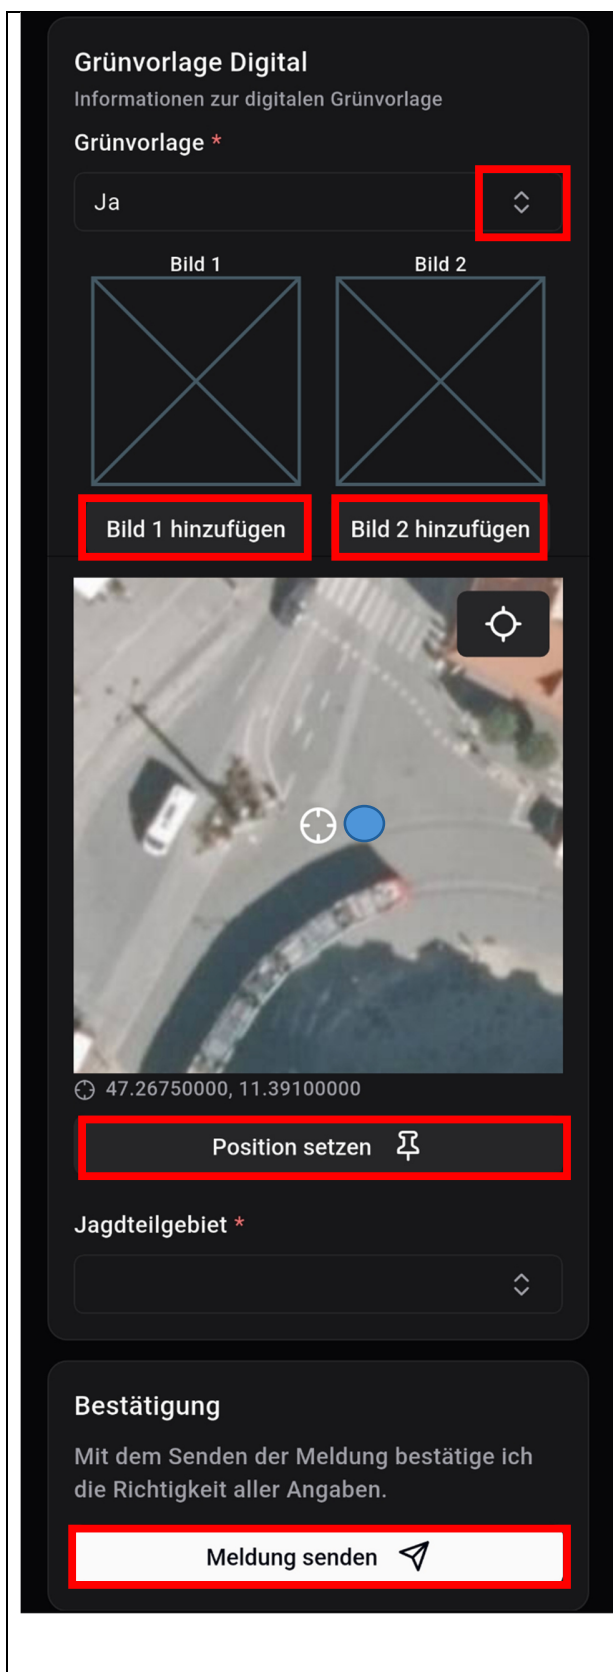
Grünvorlage Digital
Informationen zur digitalen Grünvorlage

Grünvorlage *

Ja

Bild 1

Bild 2

Bild 1 hinzufügen

Bild 2 hinzufügen

47.26750000, 11.39100000

Position setzen

Jagdteilgebiet *

Bestätigung

Mit dem Senden der Meldung bestätige ich die Richtigkeit aller Angaben.

Meldung senden